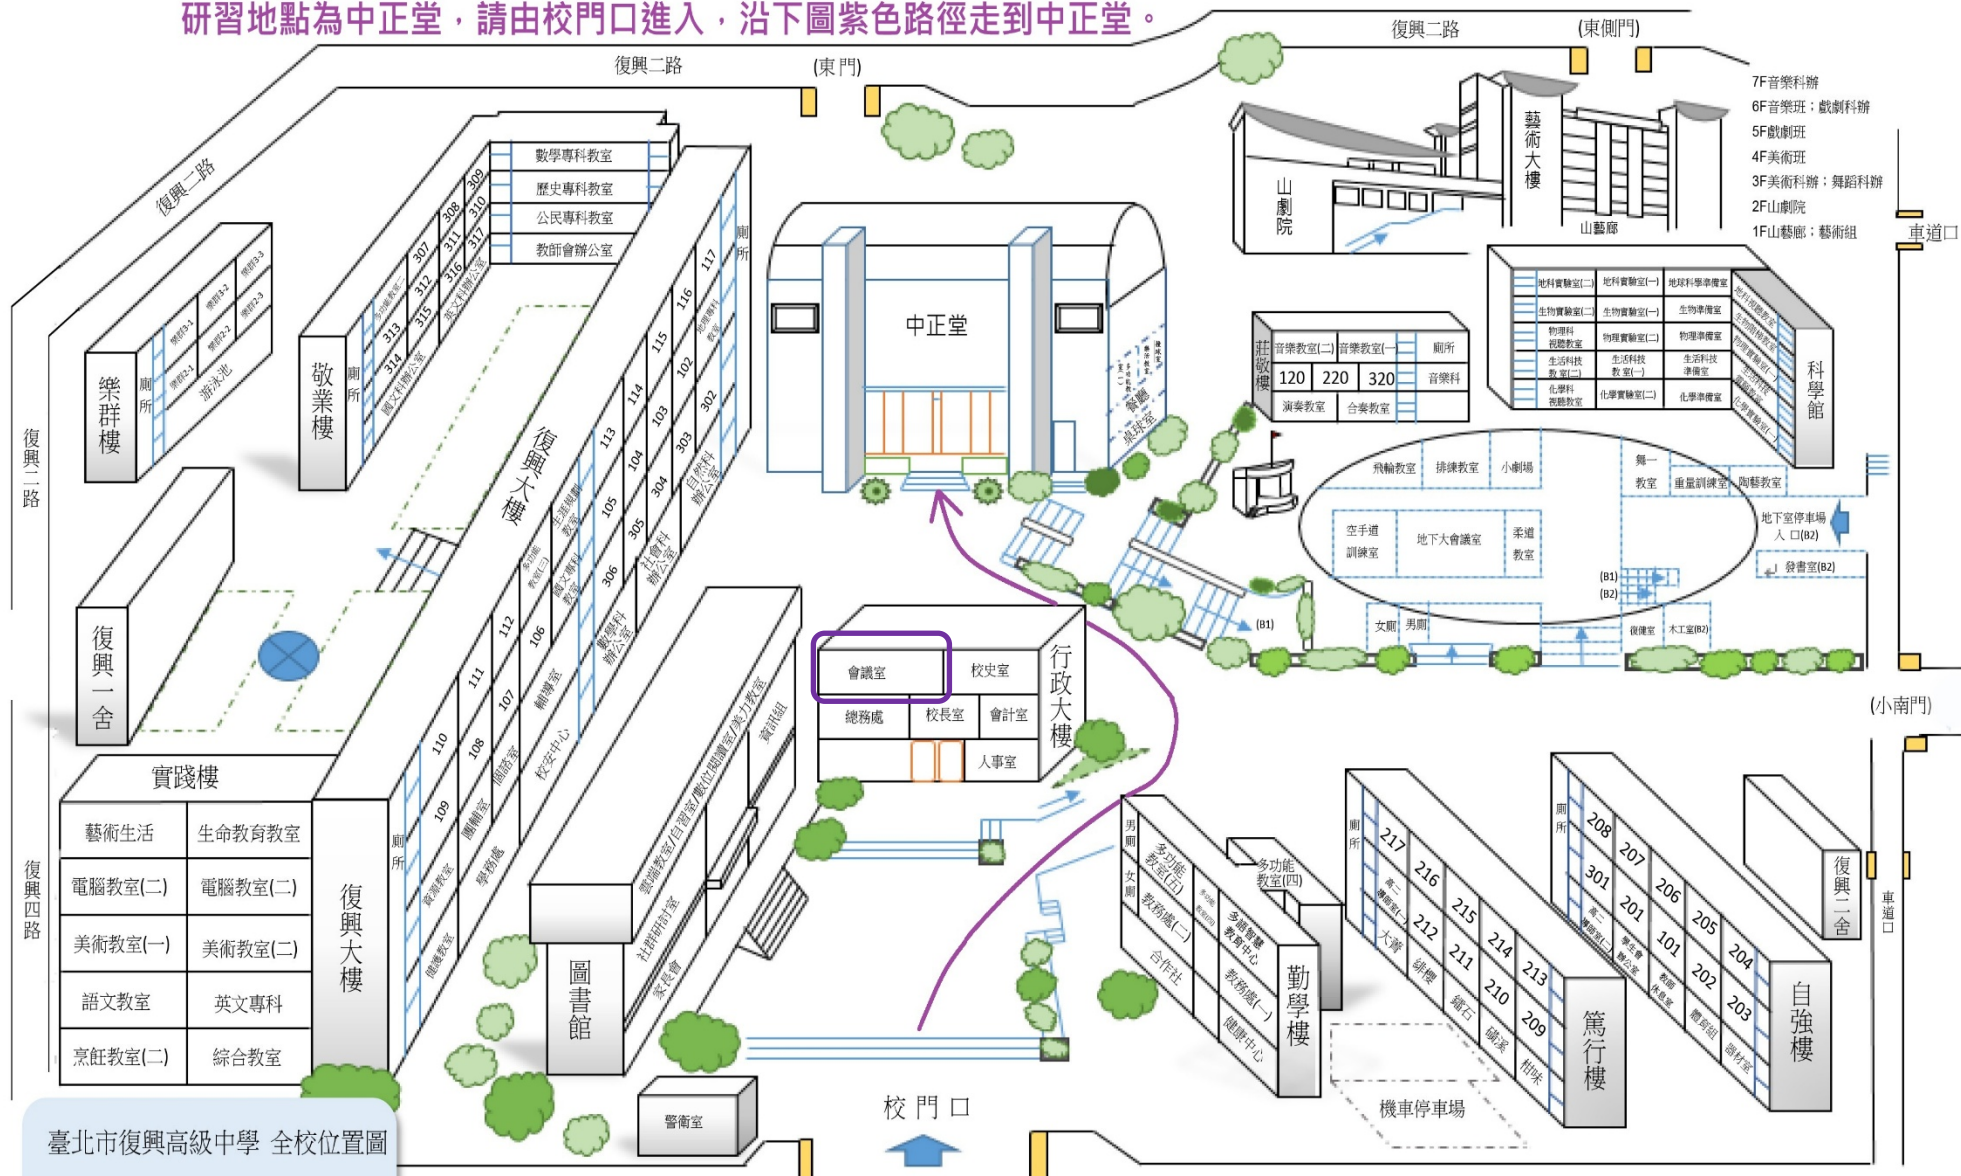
研習地點為中正堂，請由校門口進入，沿下圖紫色路徑走到中正堂。

復興二路
(東門)
復興二路
(東側門)
復興二路
復興二路
復興四路

7F音樂科辦
6F音樂班；戲劇科辦
5F戲劇班
4F美術班
3F美術科辦；舞蹈科辦
2F山劇院
1F山藝廊；藝術組

車道口
山劇院
藝術大樓
山藝廊

樂群樓
廁所
游泳池

敬業樓
廁所
數學專科教室
歷史專科教室
公民專科教室
教師會辦公室
309 310 308 307 311 317 312 316 313 315 314

復興大樓
117 116 115 102 114 103 302 113 104 303 105 304 305 106 306 112 111 107 110 108 109
廁所
輔導室
校安中心
圖輔室
學務處

中正堂

莊敬樓
音樂教室(二) 音樂教室(一) 廁所
120 220 320 音樂科
演奏教室 合奏教室

科學館
地科實驗室(二) 地科實驗室(一) 地球科學準備室
生物實驗室(二) 生物實驗室(一) 生物準備室
物理實驗室(二) 物理準備室
化學實驗室(二) 化學準備室

飛輪教室 排練教室 小劇場 舞蹈教室 重量訓練室 陶藝教室
空手道訓練室 地下大會議室 柔道教室
地下室停車場入口(B2)
發書室(B2)
(B1) (B2)
(B1)
女廁 男廁 復健室 木工室(B2)

(小南門)

復興一舍

實踐樓
| 藝術生活 | 生命教育教室 |
|---|---|
| 電腦教室(二) | 電腦教室(二) |
| 美術教室(一) | 美術教室(二) |
| 語文教室 | 英文專科 |
| 烹飪教室(二) | 綜合教室 |

復興大樓

會議室 校史室
總務處 校長室 會計室
人事室
行政大樓

圖書館
社群研討室
家長會

勤學樓
多功能教室(四)
合作社
健康中心

篤行樓
217 216 215 214 213 212 211 210 209
廁所

自強樓
208 207 206 205 204 301 201 101 202 203
廁所

復興二舍
車道口

機車停車場
警衛室
校門口
臺北市復興高級中學 全校位置圖